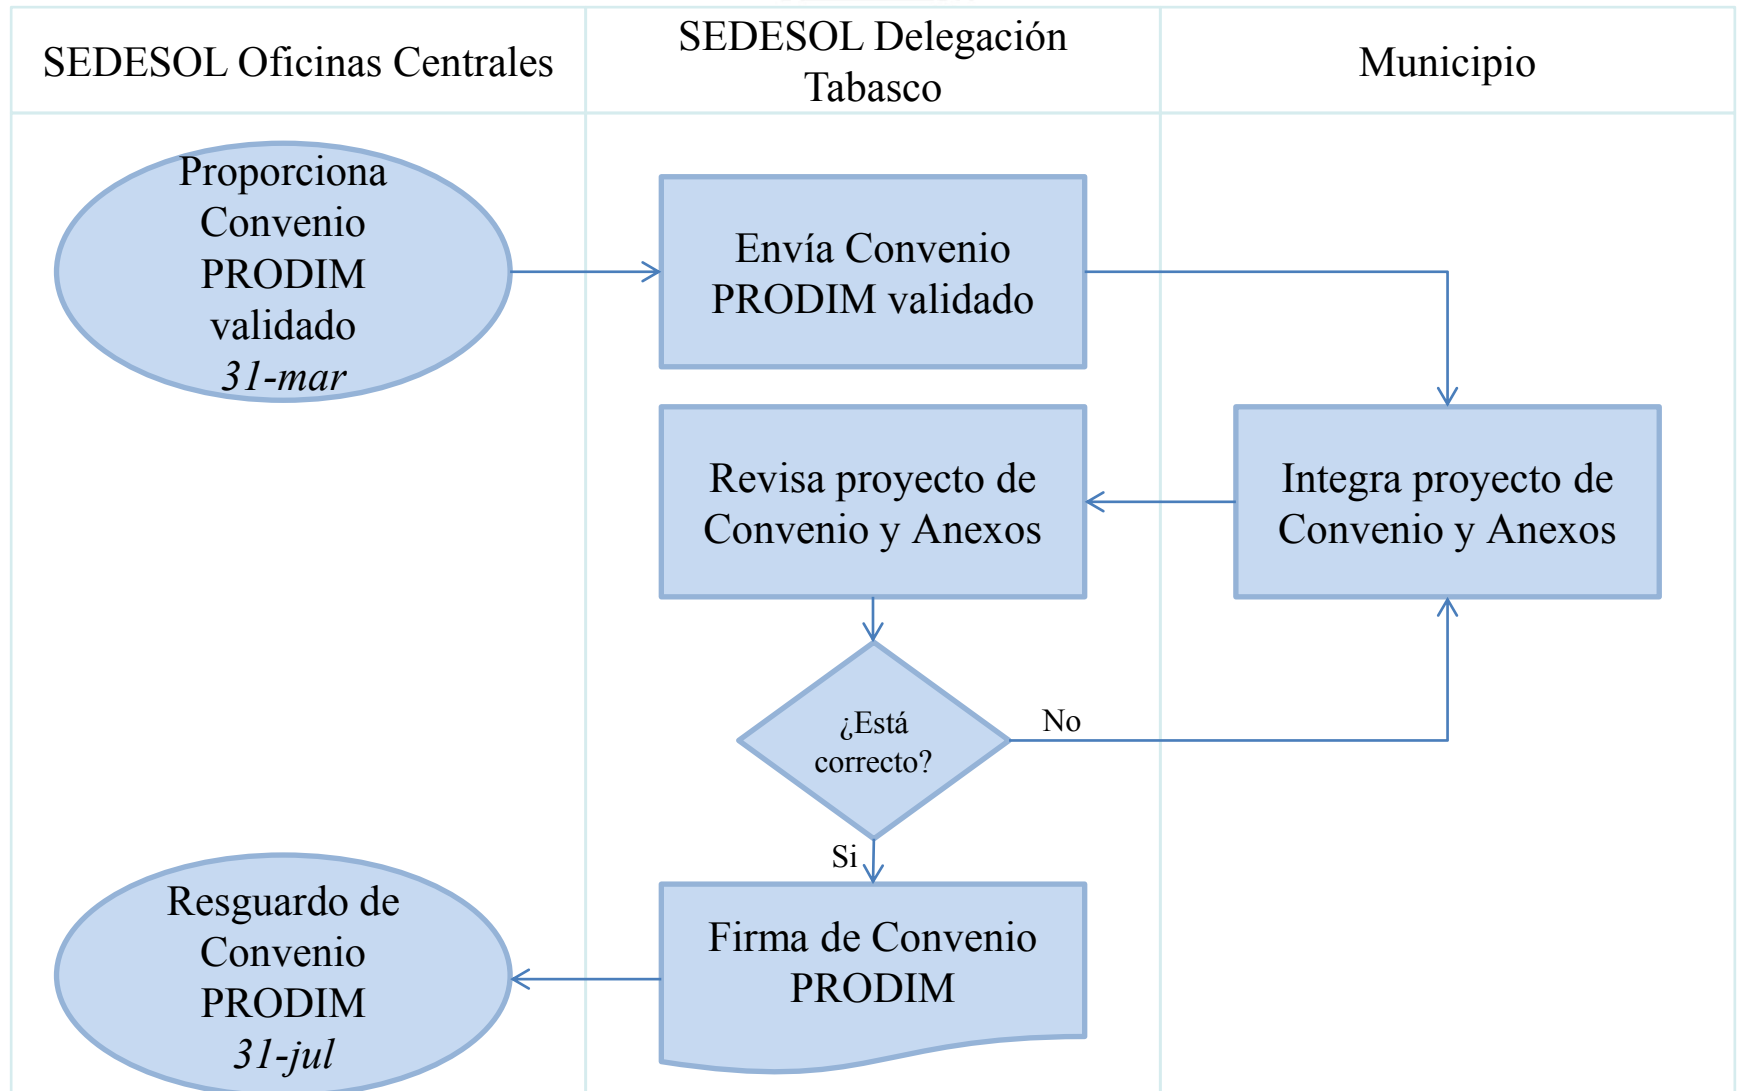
| SEDESOL Oficinas Centrales | SEDESOL Delegación Tabasco | Municipio |
|---|---|---|

Proporciona Convenio PRODIM validado *31-mar*

Envía Convenio PRODIM validado

Revisa proyecto de Convenio y Anexos

Integra proyecto de Convenio y Anexos

¿Está correcto?

No

Si

Firma de Convenio PRODIM

Resguardo de Convenio PRODIM *31-jul*